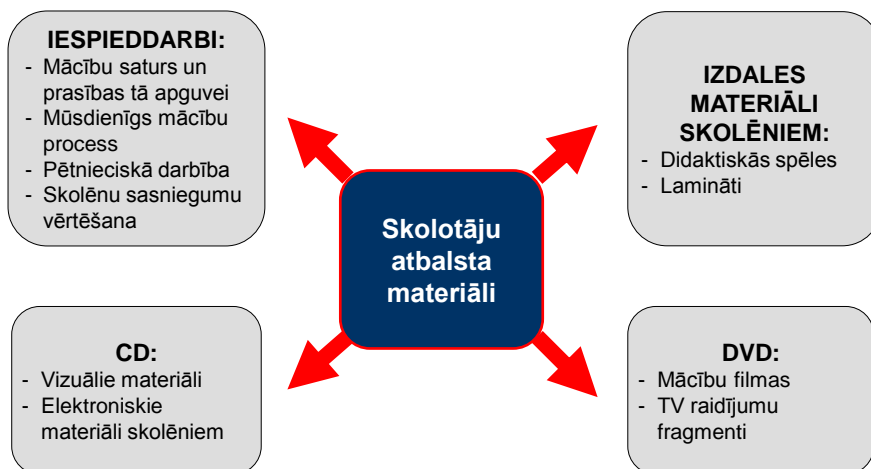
IESPIEDDARBI:
- Mācību saturs un prasības tā apguvei
- Mūsdienīgs mācību process
- Pētnieciskā darbība
- Skolēnu sasniegumu vērtēšana

IZDALES MATERIĀLI SKOLĒNIEM:
- Didaktiskās spēles
- Lamināti

Skolotāju atbalsta materiāli

CD:
- Vizuālie materiāli
- Elektroniskie materiāli skolēniem

DVD:
- Mācību filmas
- TV raidījumu fragmenti